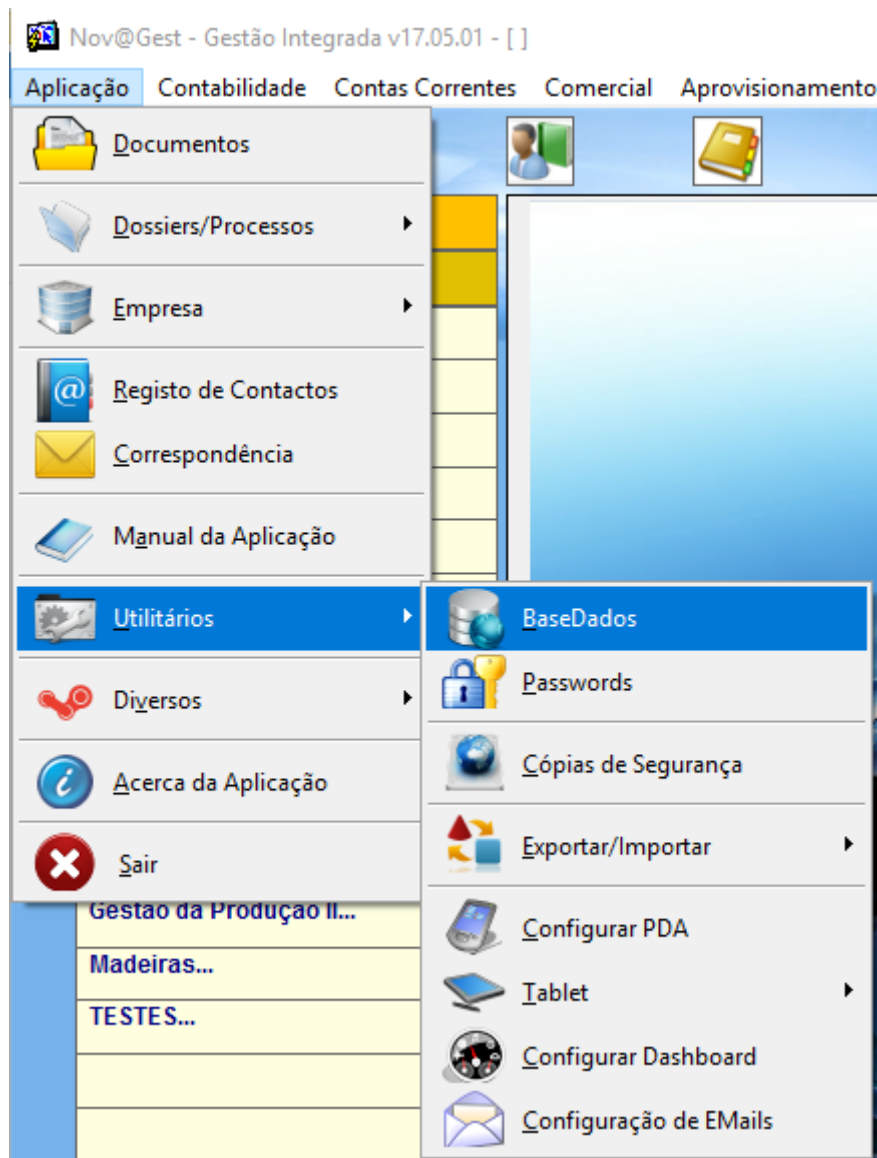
Nov@Gest - Gestão Integrada v17.05.01 - [ ]

Aplicação Contabilidade Contas Correntes Comercial Aprovisionamento

Documentos
Dossiers/Processos
Empresa
Registo de Contactos
Correspondência
Manual da Aplicação
Utilitários
Diversos
Acerca da Aplicação
Sair

BaseDados
Passwords
Cópias de Segurança
Exportar/Importar
Configurar PDA
Tablet
Configurar Dashboard
Configuração de EMails

Gestão da Produção II...
Madeiras...
TESTES...